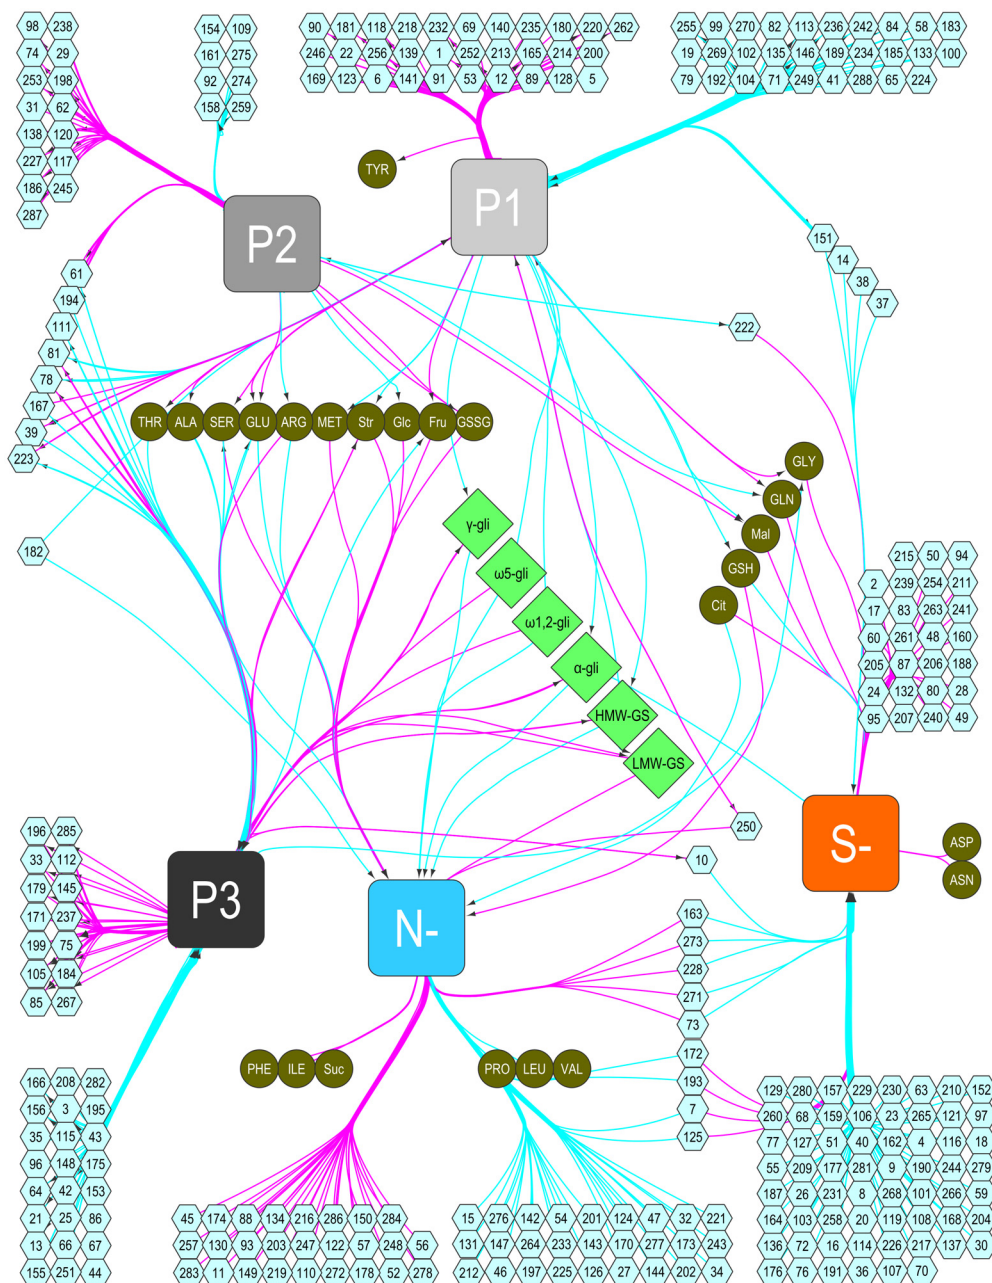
98 238 74 29 253 198 31 62 138 120 227 117 186 245 287

154 109 161 275 92 274 158 259

90 181 118 218 232 69 140 235 180 220 262 246 22 256 139 1 252 213 165 214 200 169 123 6 141 91 53 12 89 128 5

255 99 270 82 113 236 242 84 58 183 19 269 102 135 146 189 234 185 133 100 79 192 104 71 249 41 288 65 224

TYR

P1

P2

151 14 38 37

61 194 111 81 78 167 39 223

222

THR ALA SER GLU ARG MET Str Glc Fru GSSG

GLY GLN Mal GSH Cit

γ-gli
ω5-gli
ω1,2-gli
α-gli
HMW-GS
LMW-GS

182

215 50 94 2 239 254 211 17 83 263 241 60 261 48 160 205 87 206 188 24 132 80 28 95 207 240 49

250

S-

ASP ASN

196 285 33 112 179 145 171 237 199 75 105 184 85 267

P3

N-

10

163 273 228 271 73

PHE ILE Suc

PRO LEU VAL

172 193 7 125

166 208 282 156 3 195 35 115 43 96 148 175 64 42 153 21 25 86 13 66 67 155 251 44

45 174 88 134 216 286 150 284 257 130 93 203 247 122 57 248 56 283 11 149 219 110 272 178 52 278

15 276 142 54 201 124 47 32 221 131 147 264 233 143 170 277 173 243 212 46 197 225 126 27 144 202 34

129 280 157 229 230 63 210 152 260 68 159 106 23 265 121 97 77 127 51 40 162 4 116 18 55 209 177 281 9 190 244 279 187 26 231 8 268 101 266 59 164 103 258 20 119 108 168 204 136 72 16 114 226 217 137 30 176 76 191 36 107 70